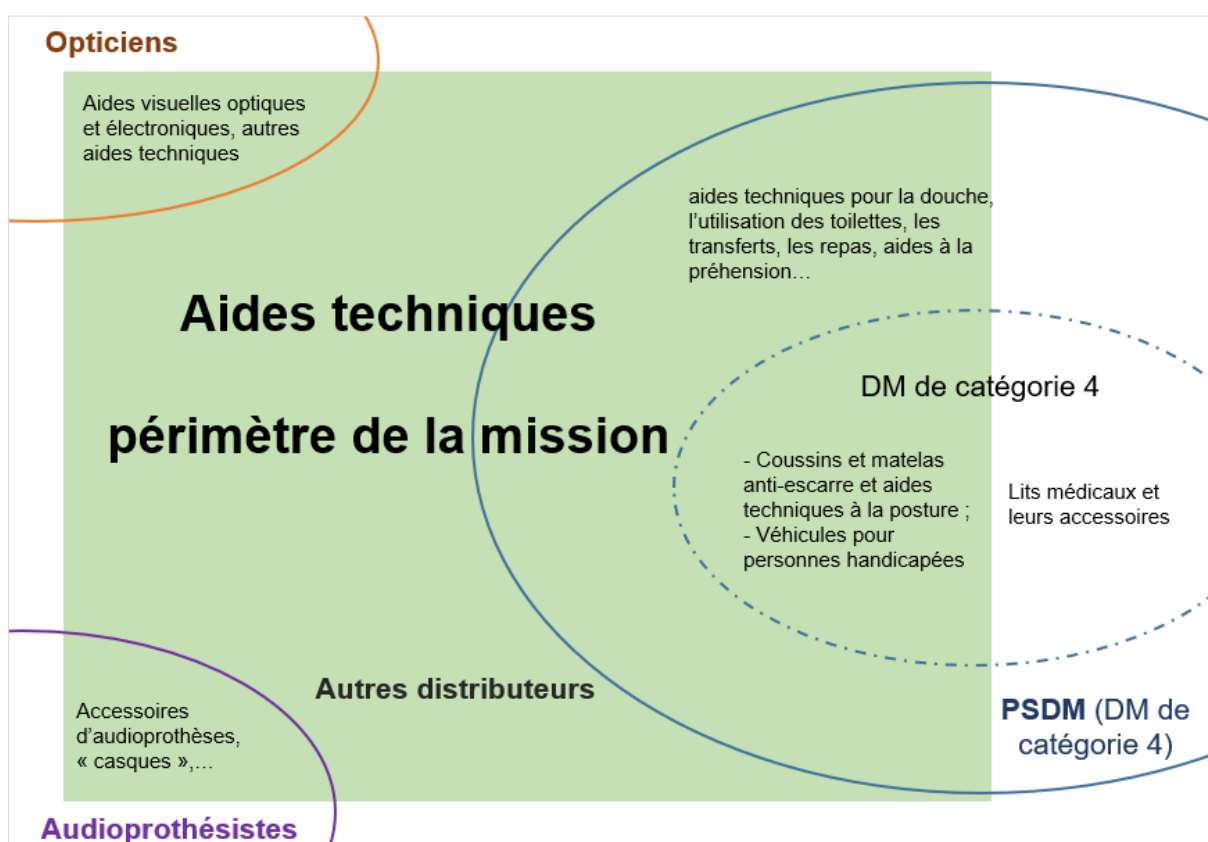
Opticiens

Aides visuelles optiques et électroniques, autres aides techniques

aides techniques pour la douche, l'utilisation des toilettes, les transferts, les repas, aides à la préhension…

Aides techniques

périmètre de la mission

DM de catégorie 4

- Coussins et matelas anti-escarre et aides techniques à la posture ;
- Véhicules pour personnes handicapées

Lits médicaux et leurs accessoires

Autres distributeurs

Accessoires d'audioprothèses, « casques »,…

PSDM (DM de catégorie 4)

Audioprothésistes